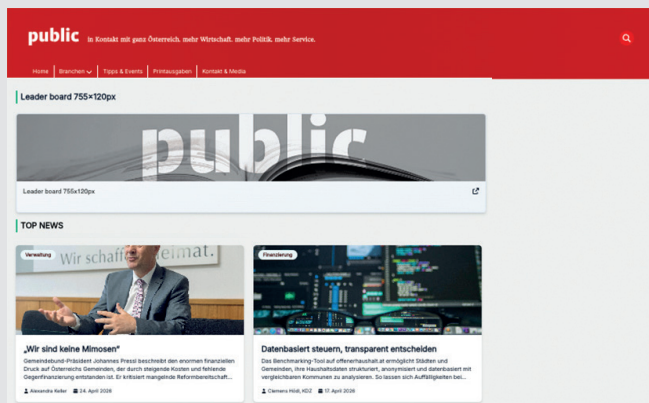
public In Kontakt mit ganz Österreich. mehr Wirtschaft. mehr Politik. mehr Service.

Home | Branchen | Tipps & Events | Printausgaben | Kontakt & Media

Leader board 755×120px

public

Leader board 755x120px

TOP NEWS

Verwaltung

Wir schaffen Heimat.

„Wir sind keine Mimosen"

Gemeindebund-Präsident Johannes Pressl beschreibt den enormen finanziellen Druck auf Österreichs Gemeinden, der durch steigende Kosten und fehlende Gegenfinanzierung entstanden ist. Er kritisiert mangelnde Reformbereitschaft...

Alexandra Keller | 24. April 2026

Finanzierung

Datenbasiert steuern, transparent entscheiden

Das Benchmarking-Tool auf offenerhaushalt.at ermöglicht Städten und Gemeinden, ihre Haushaltsdaten strukturiert, anonymisiert und datenbasiert mit vergleichbaren Kommunen zu analysieren. So lassen sich Auffälligkeiten bei...

Clemens Hödl, KDZ | 17. April 2026